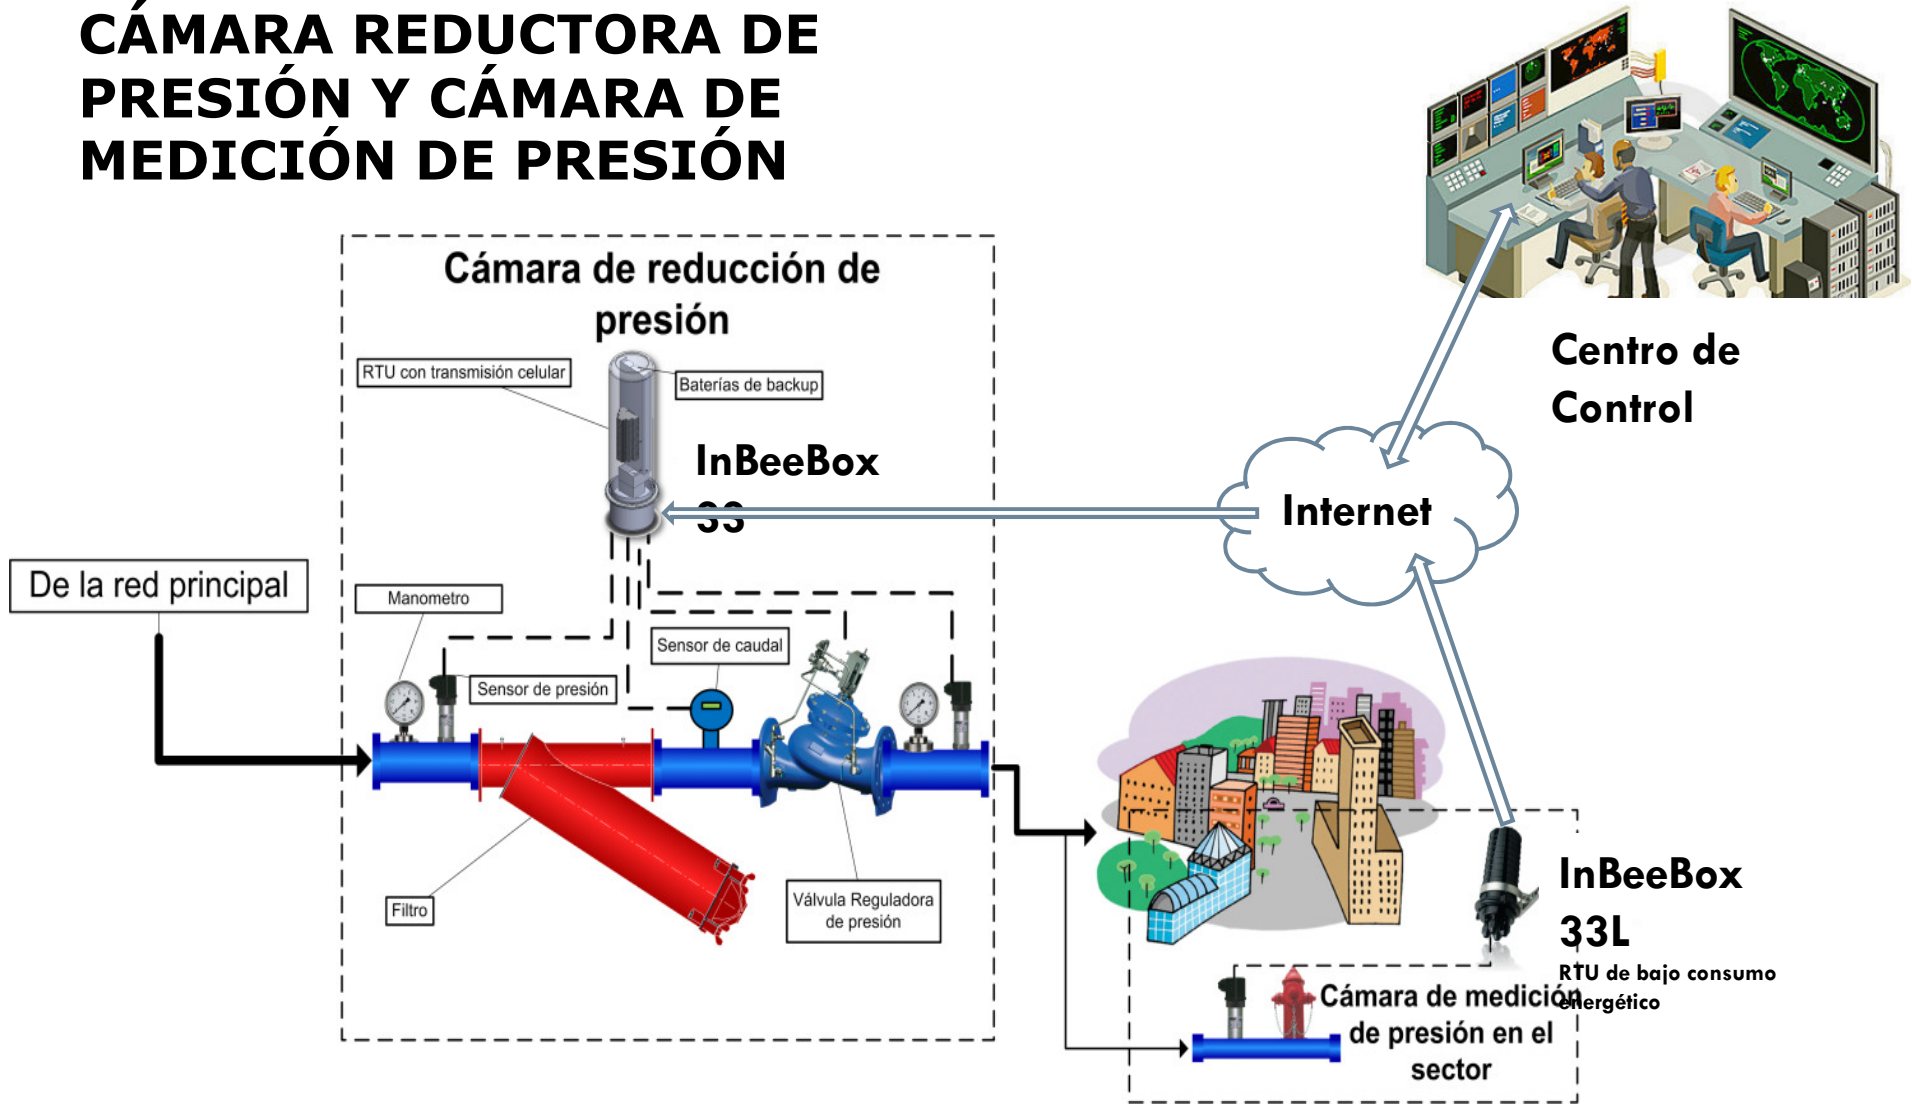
CÁMARA REDUCTORA DE PRESIÓN Y CÁMARA DE MEDICIÓN DE PRESIÓN

Cámara de reducción de presión

RTU con transmisión celular

Baterías de backup

InBeeBox 33

Centro de Control

Internet

De la red principal

Manometro

Sensor de presión

Sensor de caudal

Filtro

Válvula Reguladora de presión

InBeeBox 33L

RTU de bajo consumo energético

Cámara de medición de presión en el sector